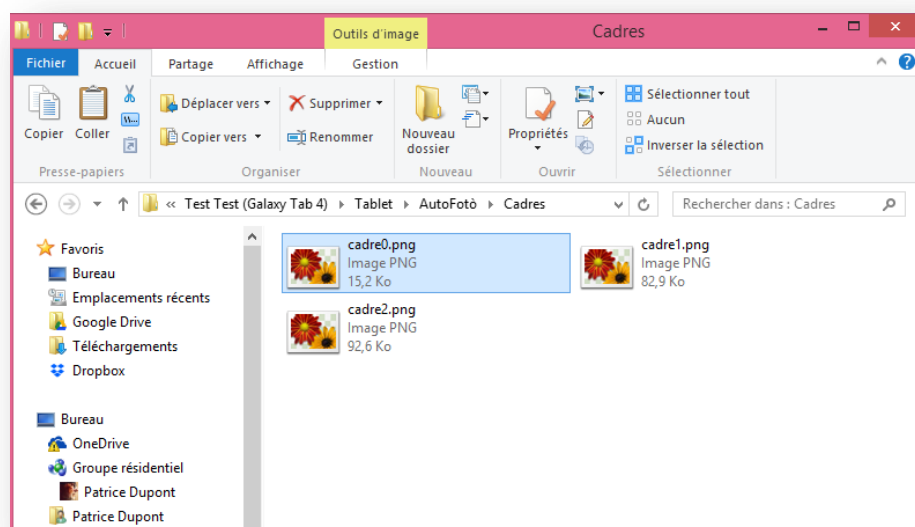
Outils d'image
Cadres

Fichier
Accueil
Partage
Affichage
Gestion

Copier
Coller
Presse-papiers
Déplacer vers
Copier vers
Supprimer
Renommer
Organiser
Nouveau dossier
Nouveau
Propriétés
Ouvrir
Sélectionner tout
Aucun
Inverser la sélection
Sélectionner

« Test Test (Galaxy Tab 4) › Tablet › AutoFotò › Cadres
Rechercher dans : Cadres

Favoris
Bureau
Emplacements récents
Google Drive
Téléchargements
Dropbox

Bureau
OneDrive
Groupe résidentiel
Patrice Dupont
Patrice Dupont

cadre0.png
Image PNG
15,2 Ko
cadre1.png
Image PNG
82,9 Ko
cadre2.png
Image PNG
92,6 Ko